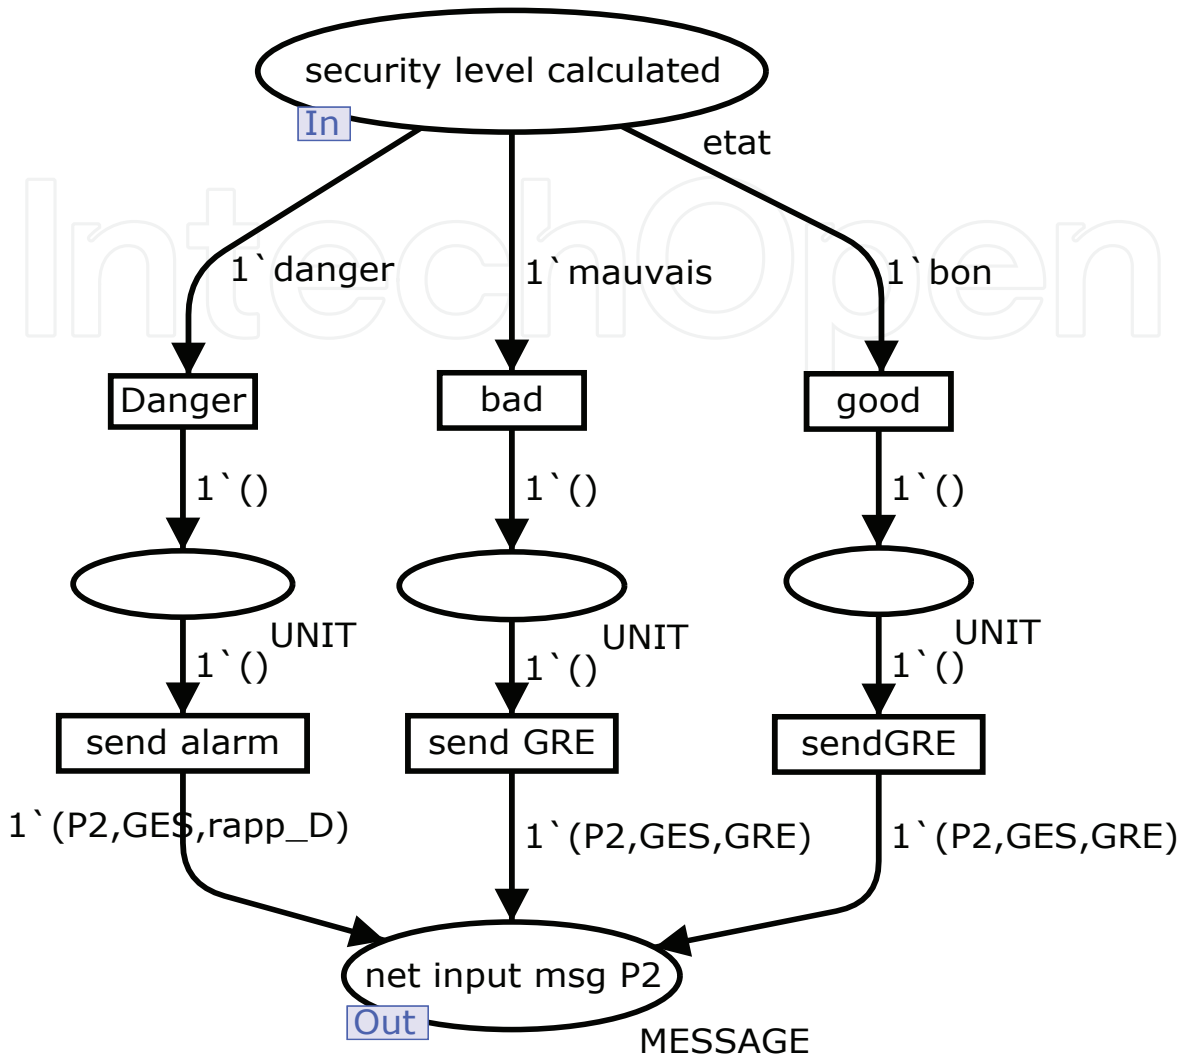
security level calculated
In
etat
IntechOpen
1`danger
1`mauvais
1`bon
Danger
bad
good
1`()
1`()
1`()
UNIT
UNIT
UNIT
1`()
1`()
1`()
send alarm
send GRE
sendGRE
1`(P2,GES,rapp_D)
1`(P2,GES,GRE)
1`(P2,GES,GRE)
net input msg P2
Out
MESSAGE